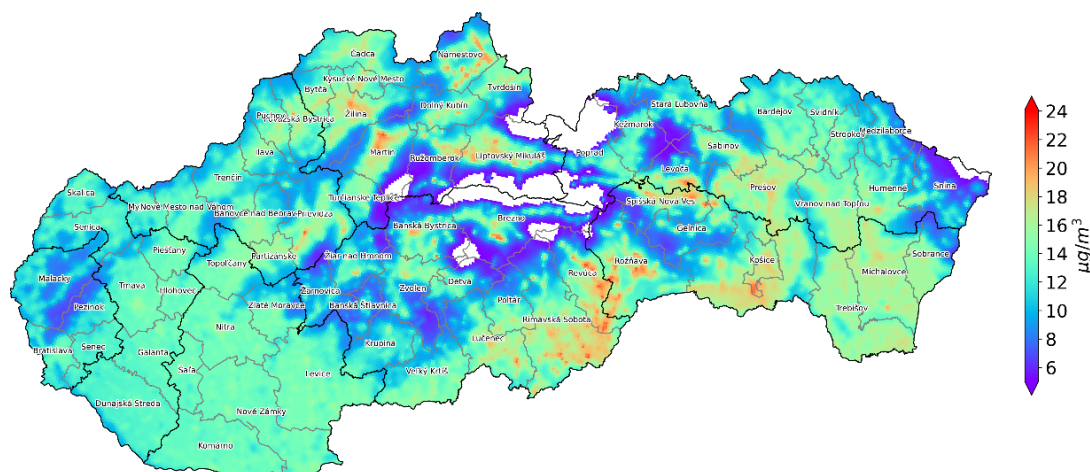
Čadca
Námestovo
Kysucké Nové Mesto
Bytča
Tvrdošín
Dolný Kubín
Púchov
Považská Bystrica
Žilina
Stará Ľubovňa
Bardejov
Svidník
Kežmarok
Stropkov
Medzilaborce
Sabinov
Martin
Ružomberok
Liptovský Mikuláš
Poprad
Ilava
Levoča
Snina
Prešov
Humenné
Trenčín
Turčianske Teplice
Skalica
Nové Mesto nad Váhom
Bánovce nad Bebravou
Prievidza
Spišská Nová Ves
Vranov nad Topľou
Brezno
Senica
Gelnica
Banská Bystrica
Piešťany
Partizánske
Žiar nad Hronom
Topoľčany
Rožňava
Košice
Sobrance
Revúca
Malacky
Žarnovica
Trnava
Hlohovec
Michalovce
Zvolen
Detva
Zlaté Moravce
Banská Štiavnica
Poltár
Pezinok
Trebišov
Rimavská Sobota
Nitra
Senec
Bratislava
Krupina
Lučenec
Galanta
Šaľa
Veľký Krtíš
Levice
Dunajská Streda
Nové Zámky
Komárno

24
22
20
18
16
14
12
10
8
6
$\mu g/m^3$